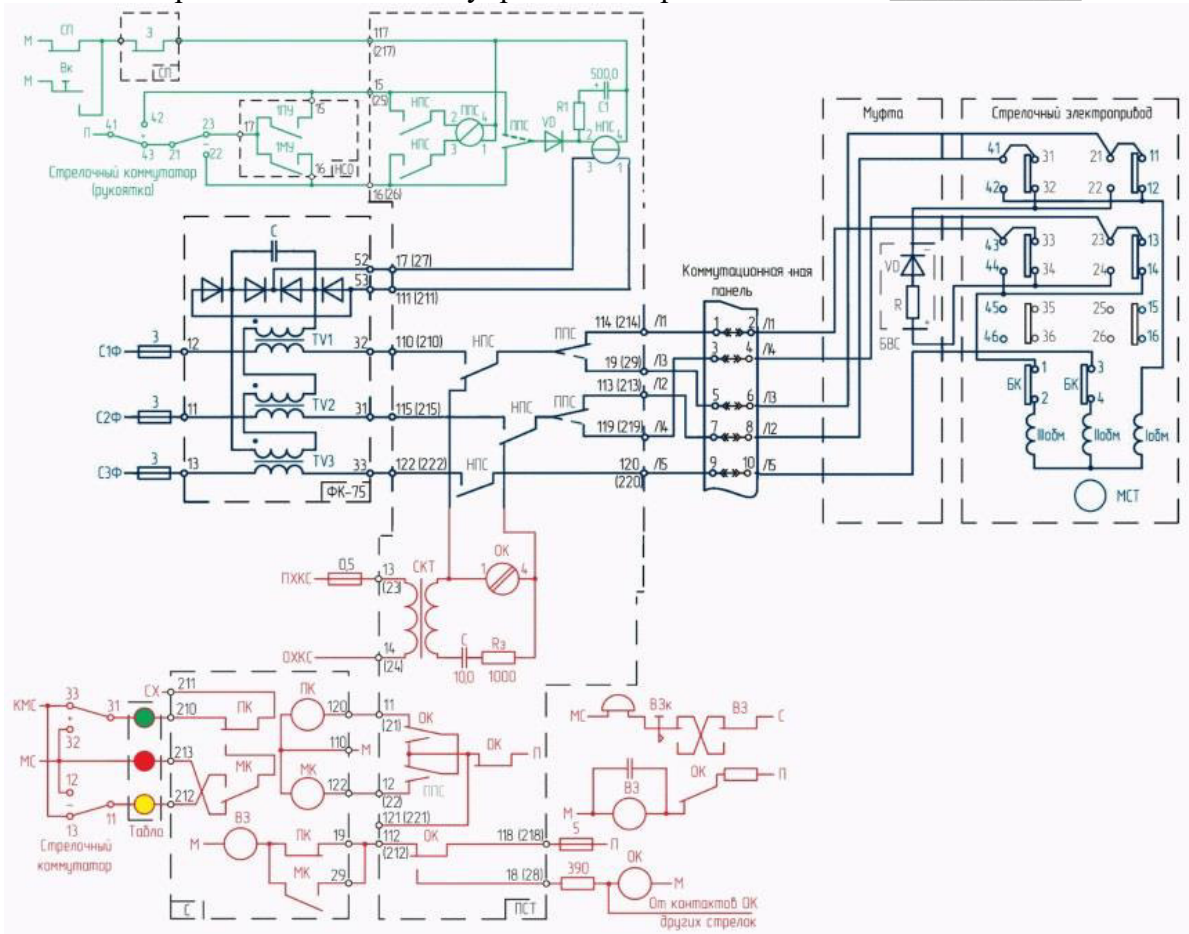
М СП З 117 (217)
М Вк
СП
15 (25)
П 41 42 23 17 1ПУ 15 НПС 2 ППС 4 ППС VD R1 500,0 C1 НПС
43 21 22 1МУ
Стрелочный коммутатор (рукоятка) 16 НСО 16 (26) НПС 3 1 3 1
Муфта
Стрелочный электропривод
41 31 21 11
42 32 22 12
С
52 17 (27)
53 111 (211)
43 33 23 13
44 34 24 14
VD
Коммутационная панель
R
45 35 25 15
46 36 26 16
БВС
С1Ф 3 12 TV1 32 110 (210) НПС ППС 114 (214) Л1 1 2 Л1
19 (29) Л3 3 4 Л4
С2Ф 3 11 TV2 31 115 (215) НПС ППС 113 (213) Л2 5 6 Л3
119 (219) Л4 7 8 Л2
БК 1 2 БК 3 4
IIIобм IIобм Iобм
С3Ф 3 13 TV3 33 122 (222) НПС 120 (220) Л5 9 10 Л5
ФК-75
МСТ
ПХКС 0,5 13 (23) СКТ 1 ОК 4
ОХКС 14 (24) С 10,0 Rз 1000
КМС 33 31 СХ 211 210 ПК ПК 120 11 (21) ОК ОК П
32 110 М
МС 213 МК МК 122
12 212 12 (22) ППС
13 11 Табло 121 (221)
Стрелочный коммутатор М ВЗ ПК 19 112 (212) ОК 118 (218) 5 П
МК 29 18 (28) 390 ОК М
С ПСТ
МС ВЗк ВЗ С
ОК П
М ВЗ
От контактов ОК других стрелок